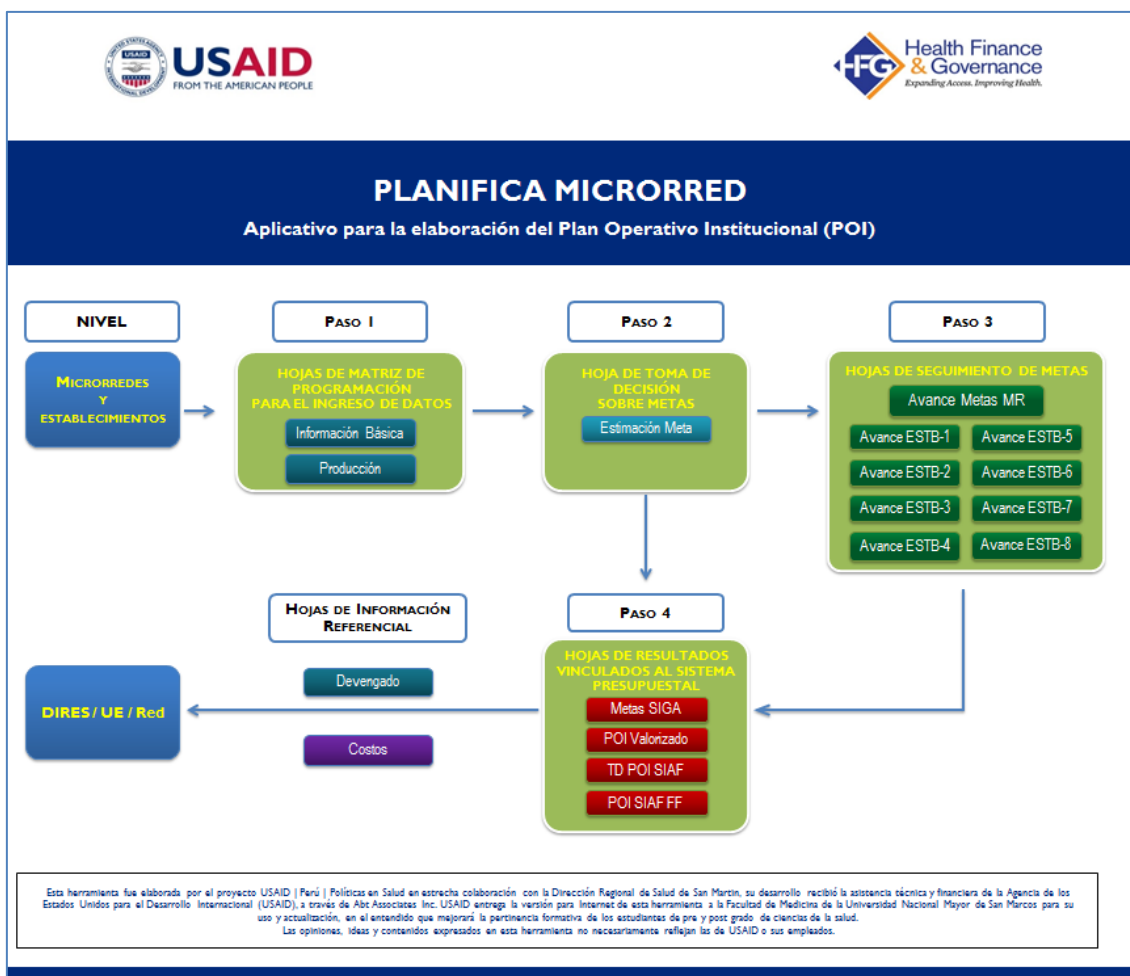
USAID
FROM THE AMERICAN PEOPLE

HFG Health Finance & Governance
Expanding Access. Improving Health.

PLANIFICA MICRORRED

Aplicativo para la elaboración del Plan Operativo Institucional (POI)

NIVEL

Paso 1

Paso 2

Paso 3

Microrredes y establecimientos

HOJAS DE MATRIZ DE PROGRAMACIÓN PARA EL INGRESO DE DATOS

Información Básica

Producción

HOJA DE TOMA DE DECISIÓN SOBRE METAS

Estimación Meta

HOJAS DE SEGUIMIENTO DE METAS

Avance Metas MR

Avance ESTB-1

Avance ESTB-5

Avance ESTB-2

Avance ESTB-6

Avance ESTB-3

Avance ESTB-7

Avance ESTB-4

Avance ESTB-8

Hojas de Información Referencial

Paso 4

DIRES / UE / Red

Devengado

Costos

HOJAS DE RESULTADOS VINCULADOS AL SISTEMA PRESUPUESTAL

Metas SIGA

POI Valorizado

TD POI SIAF

POI SIAF FF

Esta herramienta fue elaborada por el proyecto USAID | Perú | Políticas en Salud en estrecha colaboración con la Dirección Regional de Salud de San Martín, su desarrollo recibió la asistencia técnica y financiera de la Agencia de los Estados Unidos para el Desarrollo Internacional (USAID), a través de Abt Associates Inc. USAID entrega la versión para Internet de esta herramienta a la Facultad de Medicina de la Universidad Nacional Mayor de San Marcos para su uso y actualización, en el entendido que mejorará la pertinencia formativa de los estudiantes de pre y post grado de ciencias de la salud.
Las opiniones, ideas y contenidos expresados en esta herramienta no necesariamente reflejan las de USAID o sus empleados.